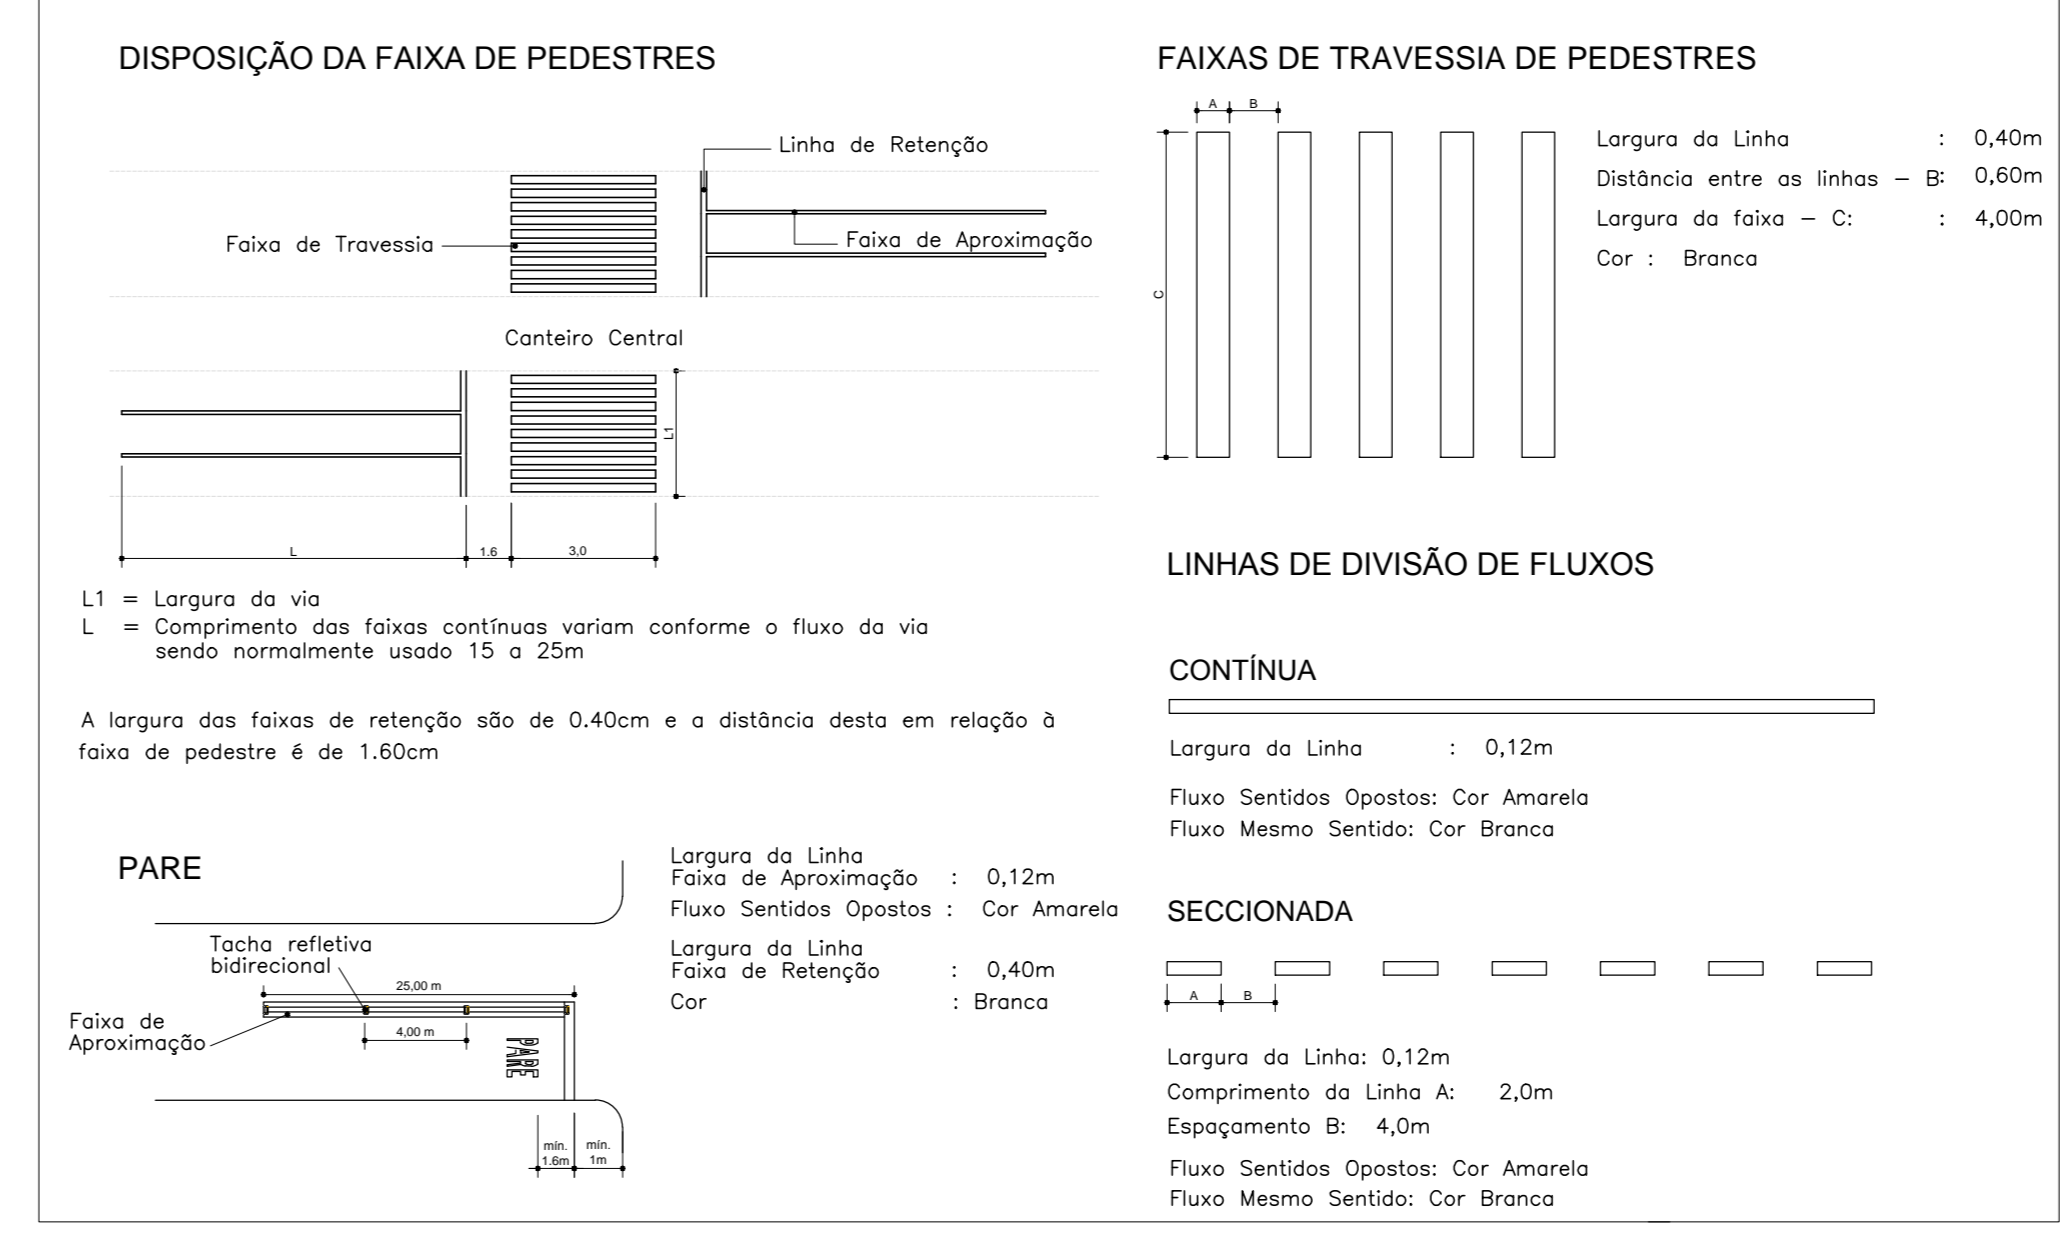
DISPOSIÇÃO DA FAIXA DE PEDESTRES

Linha de Retenção

Faixa de Travessia

Faixa de Aproximação

Canteiro Central

L1

L

1.6

3,0

L1 = Largura da via
L = Comprimento das faixas contínuas variam conforme o fluxo da via sendo normalmente usado 15 a 25m

A largura das faixas de retenção são de 0.40cm e a distância desta em relação à faixa de pedestre é de 1.60cm

PARE

Tacha refletiva bidirecional

25,00 m

4,00 m

Faixa de Aproximação

PARE

mín. 1.6m

mín. 1m

Largura da Linha
Faixa de Aproximação : 0,12m
Fluxo Sentidos Opostos : Cor Amarela
Largura da Linha
Faixa de Retenção : 0,40m
Cor : Branca

FAIXAS DE TRAVESSIA DE PEDESTRES

A B

C

Largura da Linha : 0,40m
Distância entre as linhas – B: 0,60m
Largura da faixa – C: : 4,00m
Cor : Branca

LINHAS DE DIVISÃO DE FLUXOS

CONTÍNUA

Largura da Linha : 0,12m

Fluxo Sentidos Opostos: Cor Amarela
Fluxo Mesmo Sentido: Cor Branca

SECCIONADA

A B

Largura da Linha: 0,12m
Comprimento da Linha A: 2,0m
Espaçamento B: 4,0m
Fluxo Sentidos Opostos: Cor Amarela
Fluxo Mesmo Sentido: Cor Branca